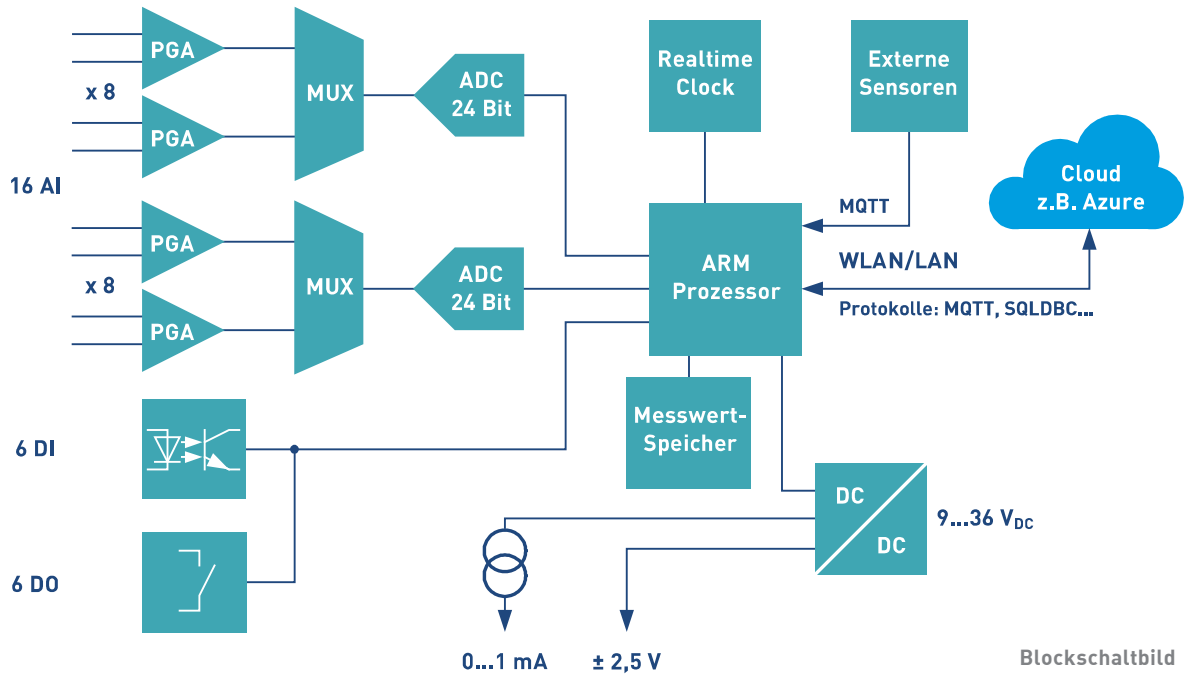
PGA
x 8
PGA
MUX
ADC
24 Bit
Realtime
Clock
Externe
Sensoren
16 AI
Cloud
z.B. Azure
MQTT
PGA
x 8
PGA
MUX
ADC
24 Bit
ARM
Prozessor
WLAN/LAN
Protokolle: MQTT, SQLDBC...
6 DI
Messwert-
Speicher
DC
DC
9...36 $V_{DC}$
6 DO
0...1 mA
± 2,5 V
Blockschaltbild